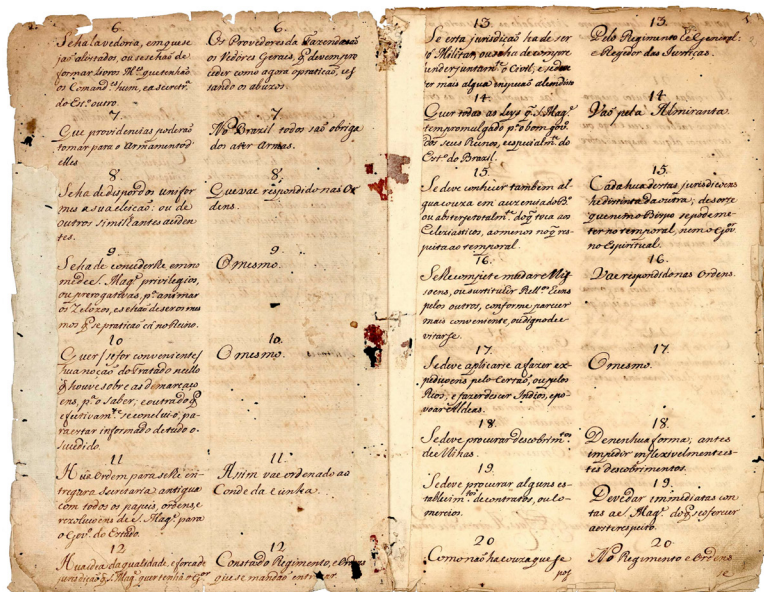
6.
Se ha la vedoria, em que se ja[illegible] alterados, ou se se hão de formar livros. H.ª que tenhão os Comand.tes hum, e a secret.ª do Est.º outro.

6.
Os Provedores da Fazenda e os Ptores Geraes, q devem pro ceder como agora o praticão, es tando os abuzos.

7.
Que providencias poderão tomar para o Armamento delles.

7.
No Brazil todos saõ obriga dos a ter Armas.

8.
Se ha de dispor dos unifor mes a sua eleição: ou de outros simillantes acciden tes.

8.
Que vae respondido nas Or dens.

9.
Se ha de considerar em seu mode e S. Mag.e privilegios, ou prerogativas p.a animar os Zelozos, e se hão de ser os mes mos q se pratico em o Reino.

9.
O mesmo.

10
Que se for conveniente q hua noção do tratado nelle q houve sobre a demarcação ens, p.a o saber, e o utra do q se quivam.te se concluio, pa ra estar informado de tudo o succedido.

10.
O mesmo.

11
Ha ordem para se lhe en tregar a Secretaria, e antigua com todos os papeis, ordens e resoluções de S. Mag.e para o Gov.or do Estado.

11.
Assim vae ordenado ao Conde da Cunha.

12
Há a idea da qualidade, e forca da jurisdição q S. Mag.e quer tenha o G.or

12
Consta do Regimento, e Ordens que se mandão entregar

13
Se esta jurisdição ha de ser só Militar, ou se ha de compre hender juntam.te a Civil, e se de ver mais algua inspeção alem della

13.
Pelo Regimento de General e Regedor das Justiças.

14.
Quer todas as Leys q S. Mag.e tem promulgado p.o bem gov. dos seus Reinos, especialm.te do Est.º do Brazil.

14.
Vão pela Almirantaz.

15.
Se deve unhuir tambem al gua couza em ausencia dos q ou a ter por total m.te dos q rrvia os Ecclesiasticos, ao menos no q res peita ao temporal.

15.
Cada hua destas jurisdições he distincta da outra; de sorte que nem o Bispo se pode me ter no temporal, nem o Gov.or no Espiritual.

16.
Se se hum ajuste m.to dar e Mis soens, ou substituidor Relig.os Leiois pelos outros, conforme parecer mais conveniente, o udigno de e vitarse.

16.
Vae respondido nas Ordens.

17.
Se deve aplicar se a fazer ex pedições pelo Certão, ou pelos Rios, e fazer descer Indios, e po voar Aldeas.

17.
O mesmo.

18.
Se deve procurar descobrim.tos de Minas.

18.
De nenhua forma, antes impedir inflexivelmente es tes descobrimentos.

19.
Se deve procurar alguns es tabelim.tos de contractos, ou Co mercios.

19.
Deve dar immidiatas con tas a S. Mag.e do q se oferecer a este respeito.

20
Como não ha couza que se poz

20.
No Regimento e Ordens